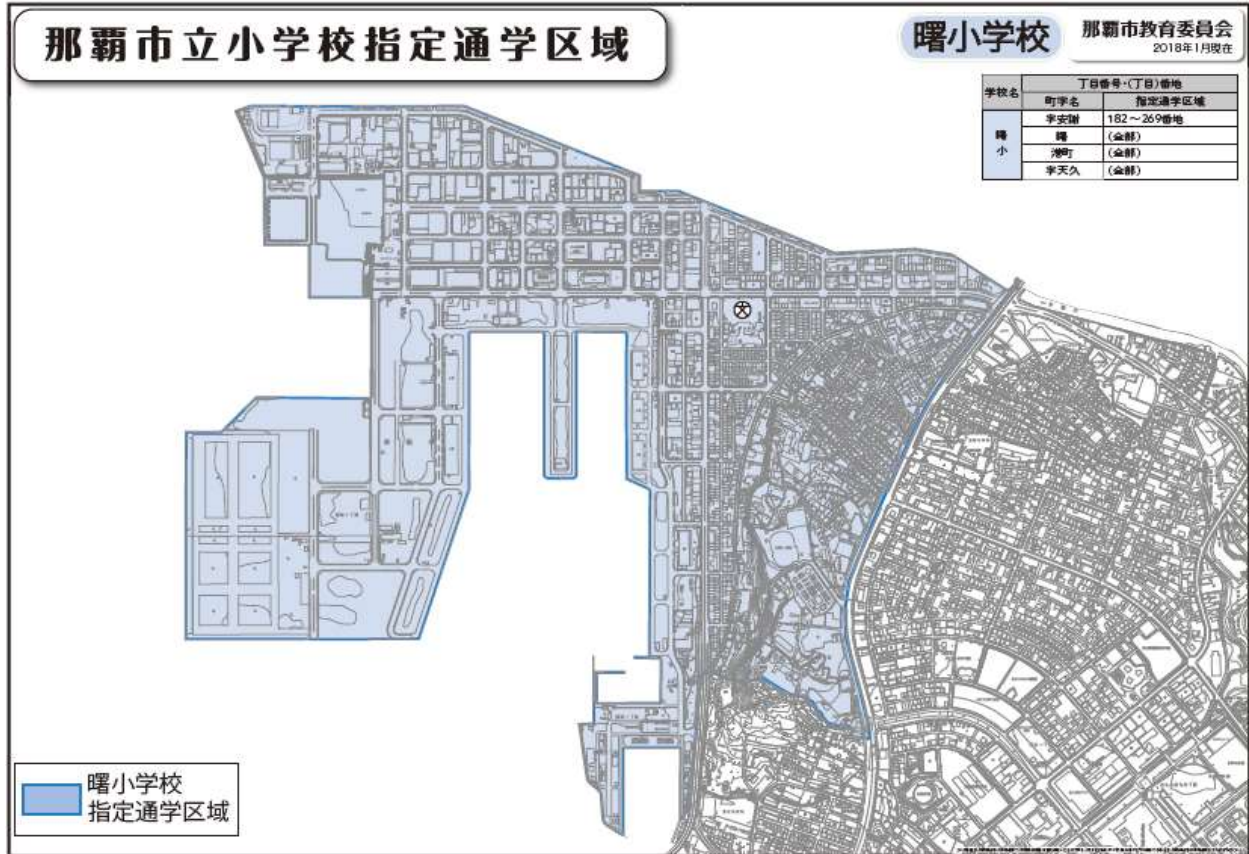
那覇市立小学校指定通学区域

曙小学校

那覇市教育委員会
2018年1月現在

| 学校名 | 丁目番号・(丁目)番地 | |
|---|---|---|
| | 町字名 | 指定通学区域 |
| 曙小 | 字安謝 | 182～269番地 |
| | 曙 | (全部) |
| | 港町 | (全部) |
| | 字天久 | (全部) |

曙小学校
指定通学区域